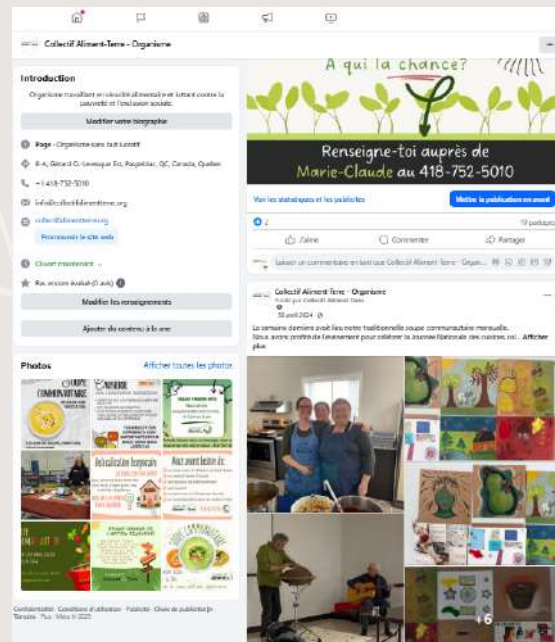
Collectif Aliment-Terre - Organisme

Introduction

Organisme travaillant en sécurité alimentaire et luttant contre la pauvreté et l'exclusion sociale.

Modifier votre biographie

Page · Organisme sans but lucratif

8-A, Gérard-D.-Levesque Est, Paspébiac, QC, Canada, Quebec

+1 418-752-5010

info@collectifalimentterre.org

collectifalimentterre.org

Promouvoir le site web

Ouvert maintenant

Pas encore évalué (0 avis)

Modifier les renseignements

Ajouter du contenu à la une

Photos

Afficher toutes les photos

Confidentialité · Conditions d'utilisation · Publicité · Choix de publicité · Témoins · Plus · Meta © 2025

A qui la chance?

Renseigne-toi auprès de Marie-Claude au 418-752-5010

Voir les statistiques et les publicités

Mettre la publication en avant

2

11 partages

J'aime

Commenter

Partager

Laissez un commentaire en tant que Collectif Aliment-Terre - Organ...

Collectif Aliment-Terre - Organisme

Publié par Collectif Aliment-Terre

18 avril 2024

La semaine dernière avait lieu notre traditionnelle soupe communautaire mensuelle. Nous avons profité de l'événement pour célébrer la Journée Nationale des cuisines col... Afficher plus

+6